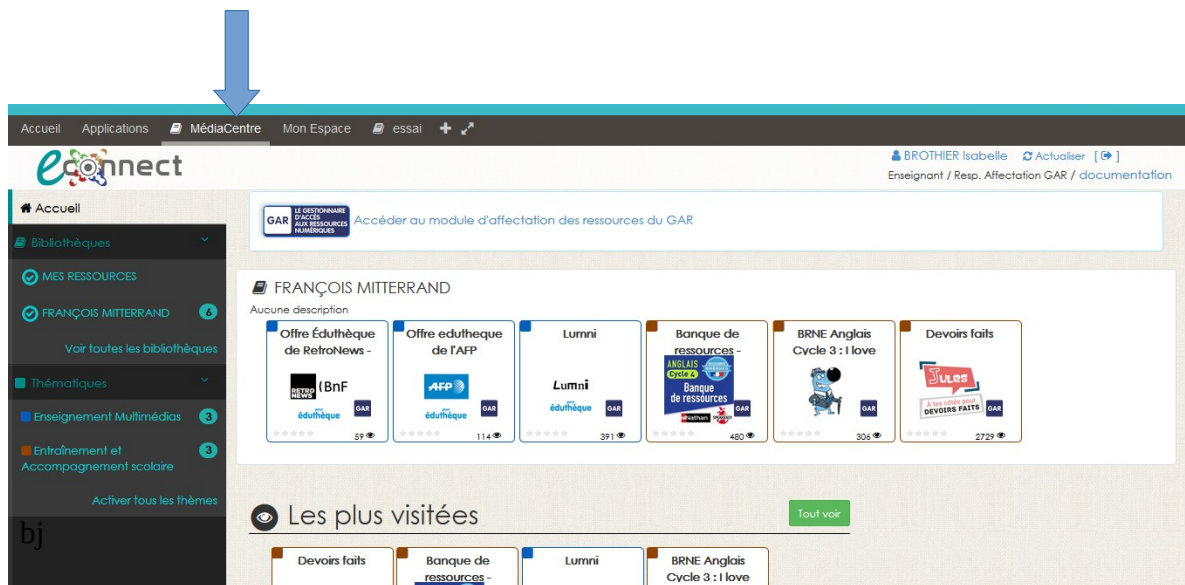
Accueil Applications MédiaCentre Mon Espace essai

eConnect

BROTHIER Isabelle Actualiser [ ]
Enseignant / Resp. Affectation GAR / documentation

Accueil
Bibliothèques
MES RESSOURCES
FRANÇOIS MITTERRAND 6
Voir toutes les bibliothèques
Thématiques
Enseignement Multimédias 3
Entraînement et Accompagnement scolaire 3
Activer tous les thèmes

bj

GAR LE GESTIONNAIRE D'ACCÈS AUX RESSOURCES NUMÉRIQUES Accéder au module d'affectation des ressources du GAR

FRANÇOIS MITTERRAND
Aucune description

Offre Éduthèque de RetroNews -
RETRO NEWS BnF
éduthèque GAR
59

Offre edutheque de l'AFP
AFP
éduthèque GAR
114

Lumni
Lumni
éduthèque GAR
391

Banque de ressources -
ANGLAIS Cycle 4 Banque de ressources Nathan GAR
480

BRNE Anglais Cycle 3 : I love
GAR
306

Devoirs faits
Jules À tes côtés pour DEVOIRS FAITS GAR
2729

Les plus visitées
Tout voir

Devoirs faits
Banque de ressources -
Lumni
BRNE Anglais Cycle 3 : I love